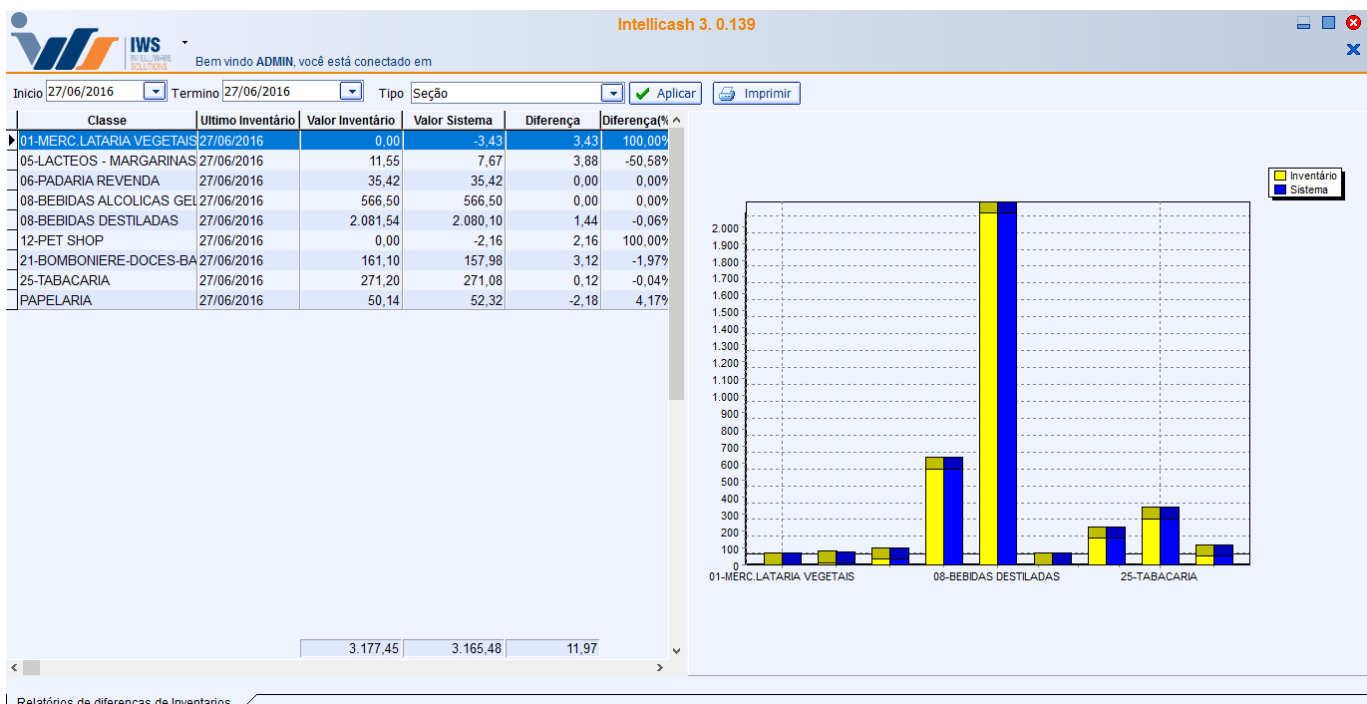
IWS INTELLIWARE SOLUTIONS

Bem vindo ADMIN, você está conectado em

Intellicash 3. 0.139

Inicio 27/06/2016 Termino 27/06/2016 Tipo Seção Aplicar Imprimir

| Classe | Ultimo Inventário | Valor Inventário | Valor Sistema | Diferença | Diferença(% |
|---|---|---|---|---|---|
| 01-MERC.LATARIA VEGETAIS | 27/06/2016 | 0,00 | -3,43 | 3,43 | 100,00% |
| 05-LACTEOS - MARGARINAS | 27/06/2016 | 11,55 | 7,67 | 3,88 | -50,58% |
| 06-PADARIA REVENDA | 27/06/2016 | 35,42 | 35,42 | 0,00 | 0,00% |
| 08-BEBIDAS ALCOLICAS GEL | 27/06/2016 | 566,50 | 566,50 | 0,00 | 0,00% |
| 08-BEBIDAS DESTILADAS | 27/06/2016 | 2.081,54 | 2.080,10 | 1,44 | -0,06% |
| 12-PET SHOP | 27/06/2016 | 0,00 | -2,16 | 2,16 | 100,00% |
| 21-BOMBONIERE-DOCES-BA | 27/06/2016 | 161,10 | 157,98 | 3,12 | -1,97% |
| 25-TABACARIA | 27/06/2016 | 271,20 | 271,08 | 0,12 | -0,04% |
| PAPELARIA | 27/06/2016 | 50,14 | 52,32 | -2,18 | 4,17% |
| | | 3.177,45 | 3.165,48 | 11,97 | |

Inventário
Sistema

2.000
1.900
1.800
1.700
1.600
1.500
1.400
1.300
1.200
1.100
1.000
900
800
700
600
500
400
300
200
100
0

01-MERC.LATARIA VEGETAIS 08-BEBIDAS DESTILADAS 25-TABACARIA

Relatórios de diferenças de Inventarios